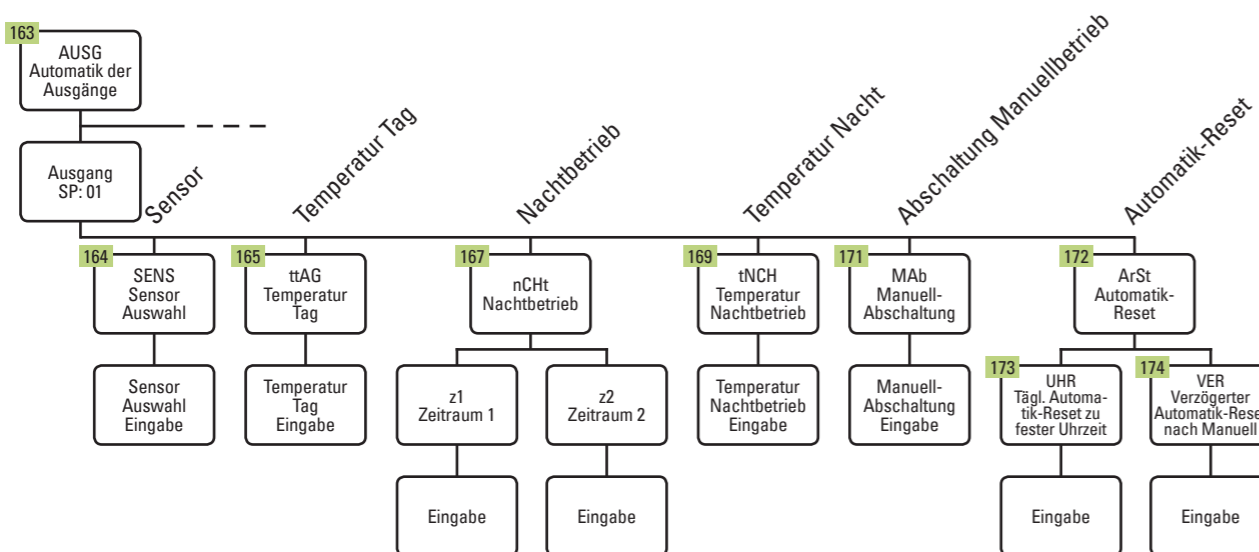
163
AUSG
Automatik der Ausgänge

Ausgang
SP: 01

Sensor

Temperatur Tag

Nachtbetrieb

Temperatur Nacht

Abschaltung Manuellbetrieb

Automatik-Reset

164
SENS
Sensor
Auswahl

Sensor
Auswahl
Eingabe

165
ttAG
Temperatur
Tag

Temperatur
Tag
Eingabe

167
nCHt
Nachtbetrieb

z1
Zeitraum 1

Eingabe

z2
Zeitraum 2

Eingabe

169
tNCH
Temperatur
Nachtbetrieb

Temperatur
Nachtbetrieb
Eingabe

171
MAb
Manuell-
Abschaltung

Manuell-
Abschaltung
Eingabe

172
ArSt
Automatik-
Reset

173
UHR
Tägl. Automatik-Reset zu fester Uhrzeit

Eingabe

174
VER
Verzögerter
Automatik-Rese
nach Manuell

Eingabe